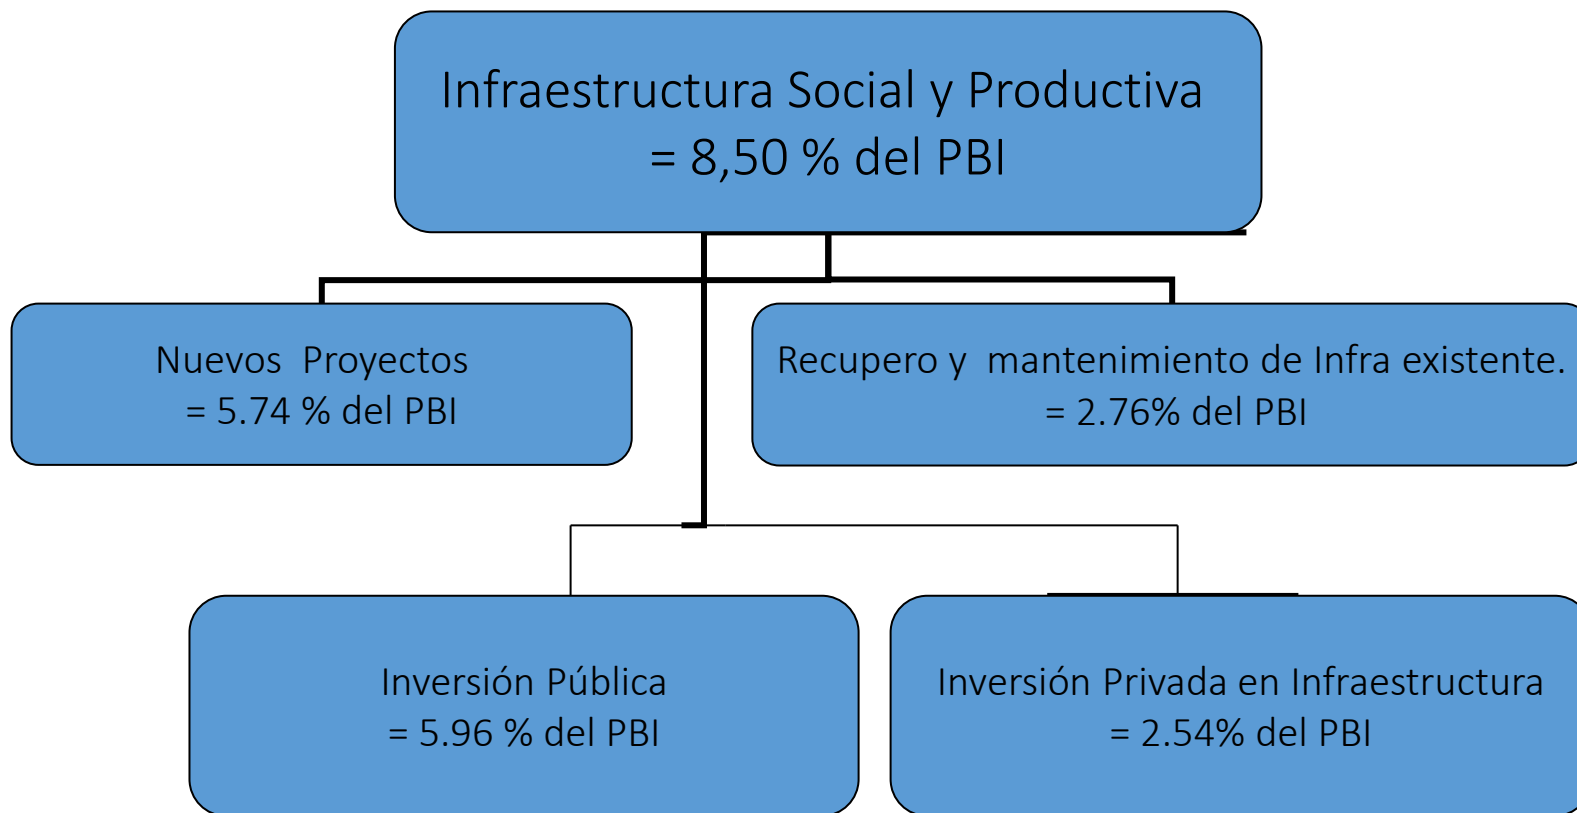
Infraestructura Social y Productiva
= 8,50 % del PBI

Nuevos Proyectos
= 5.74 % del PBI

Recupero y mantenimiento de Infra existente.
= 2.76% del PBI

Inversión Pública
= 5.96 % del PBI

Inversión Privada en Infraestructura
= 2.54% del PBI